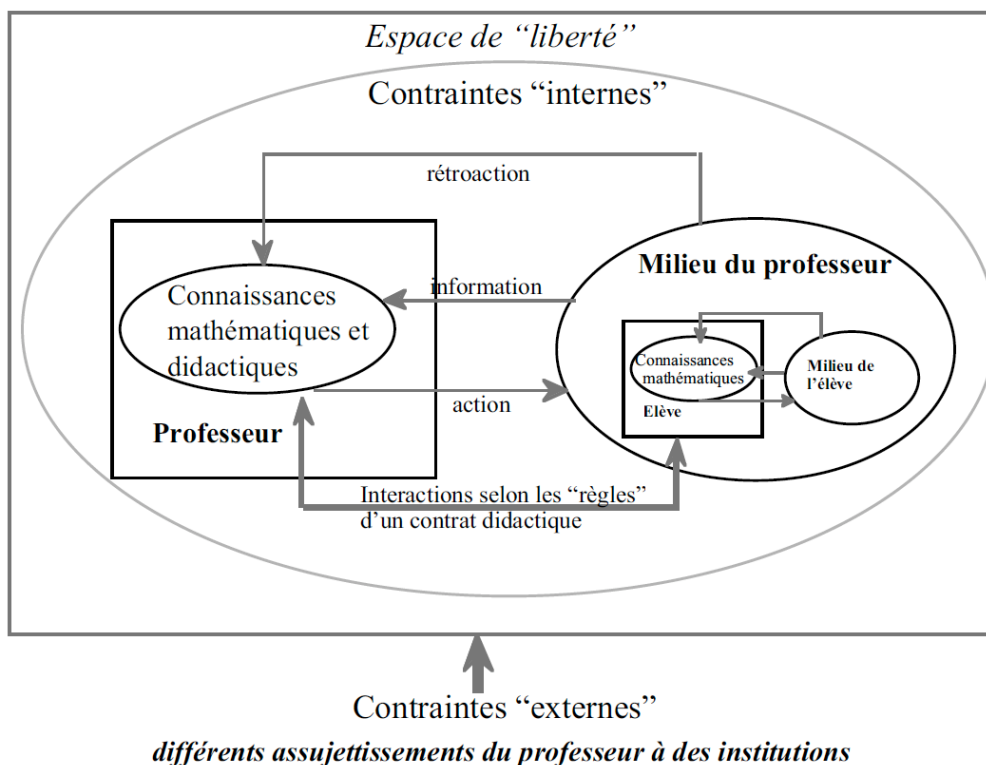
Espace de "liberté"

Contraintes "internes"

rétroaction

Milieu du professeur

Connaissances mathématiques et didactiques

information

action

Professeur

Connaissances mathématiques

Elève

Milieu de l'élève

Interactions selon les "règles" d'un contrat didactique

Contraintes "externes"

différents assujettissements du professeur à des institutions